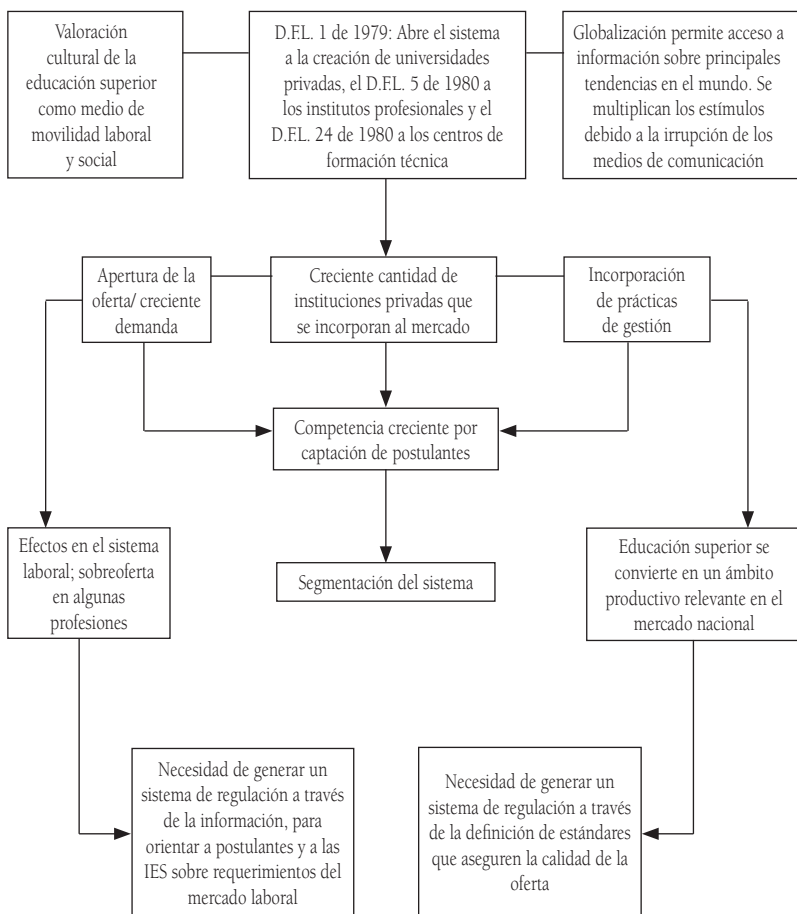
Valoración cultural de la educación superior como medio de movilidad laboral y social

D.F.L. 1 de 1979: Abre el sistema a la creación de universidades privadas, el D.F.L. 5 de 1980 a los institutos profesionales y el D.F.L. 24 de 1980 a los centros de formación técnica

Globalización permite acceso a información sobre principales tendencias en el mundo. Se multiplican los estímulos debido a la irrupción de los medios de comunicación

Apertura de la oferta/ creciente demanda

Creciente cantidad de instituciones privadas que se incorporan al mercado

Incorporación de prácticas de gestión

Competencia creciente por captación de postulantes

Efectos en el sistema laboral; sobreoferta en algunas profesiones

Segmentación del sistema

Educación superior se convierte en un ámbito productivo relevante en el mercado nacional

Necesidad de generar un sistema de regulación a través de la información, para orientar a postulantes y a las IES sobre requerimientos del mercado laboral

Necesidad de generar un sistema de regulación a través de la definición de estándares que aseguren la calidad de la oferta